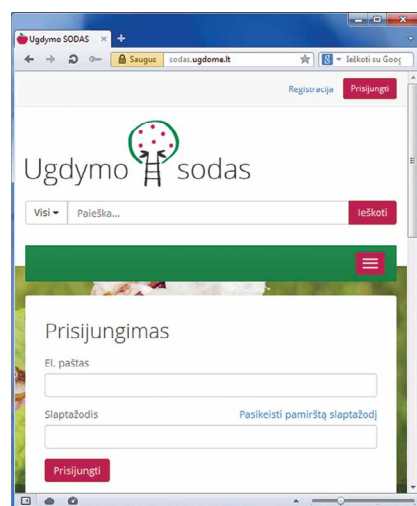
Ugdymo SODAS ×
+
Saugus sodas.ugdome.lt
Ieškoti su Goog

Registracija
Prisijungti

Ugdymo sodas

Visi
Paieška...
Ieškoti

Prisijungimas

El. paštas

Slaptažodis
Pasikeisti pamirštą slaptažodį

Prisijungti